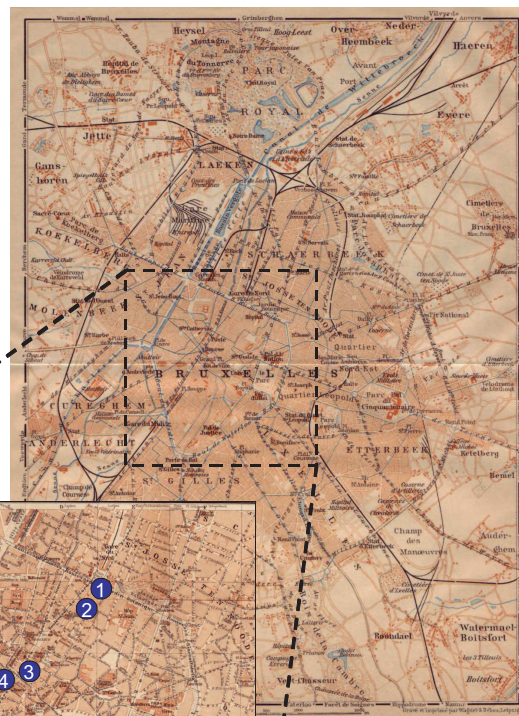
Heysel
Over-Heembeek
Neder-Heembeek
Haeren
PARC ROYAL
Jette
Evere
Gansboren
LAEKEN
KOEKELBERG
SCHAERBEEK
Cimetière de Bruxelles
MOLENBEEK
Quartier Nord-Est
BRUXELLES
CUREGHEM
Quartier Léopold
ANDERLECHT
ETTERBEEK
Ketelberg
St. GILLES
Champ des Manoeuvres
Auderghem
Watermael-Boitsfort
Boitsfort
Vert Chasseur
Champ de Courses
S^T. JOSSE TEN NOODE
1
2
3
4